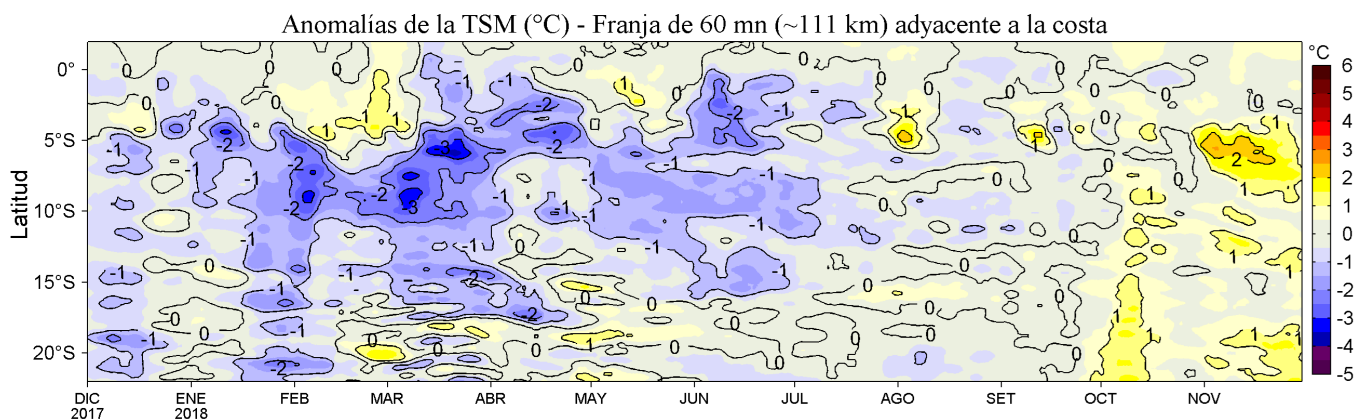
Anomalías de la TSM (°C) - Franja de 60 mn (~111 km) adyacente a la costa

Latitud

0°
5°S
10°S
15°S
20°S

DIC 2017
ENE 2018
FEB
MAR
ABR
MAY
JUN
JUL
AGO
SET
OCT
NOV

°C
6
5
4
3
2
1
0
-1
-2
-3
-4
-5

0 0 -1 1 0 -1 -1 -2 -1 -2 -2 1 0 -2 1 0 -1 -1 -2 -3 -1 -2 1 0 -1 -2 -1 -2 -2 -3 -2 -1 -2 -3 -1 -1 -1 -1 -1 0 0 1 1 2 -1 -1 -1 -1 -1 0 -1 0 -1 -1 0 1 0 -1 -2 -1 -1 -2 0 0 0 0 1 1 -1 -1 0 0 0 0 -2 -1 -1 0 0 0 0 0 0 1 1 -2 0 0 0 0 0 0 0 1 1 1